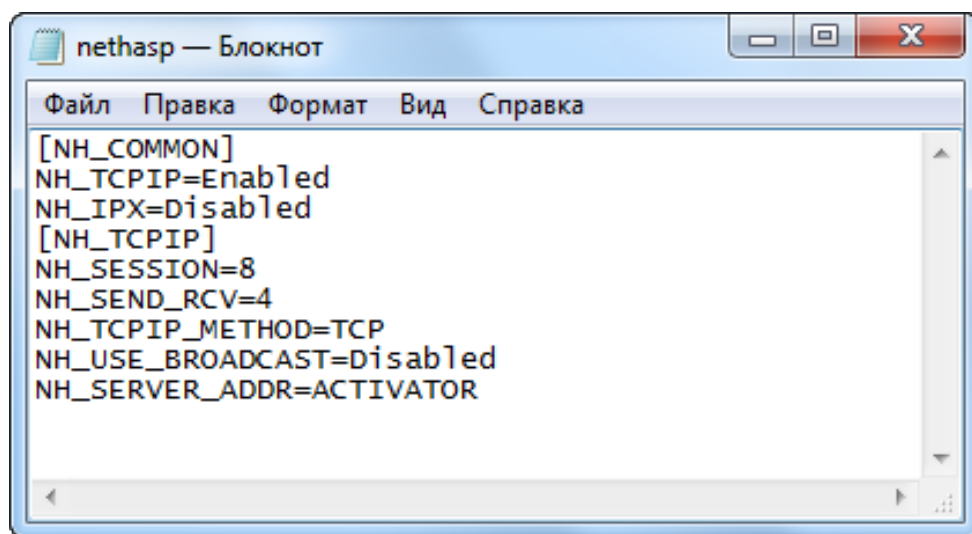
nethasp — Блокнот

Файл Правка Формат Вид Справка

[NH_COMMON]
NH_TCPIP=Enabled
NH_IPX=Disabled
[NH_TCPIP]
NH_SESSION=8
NH_SEND_RCV=4
NH_TCPIP_METHOD=TCP
NH_USE_BROADCAST=Disabled
NH_SERVER_ADDR=ACTIVATOR